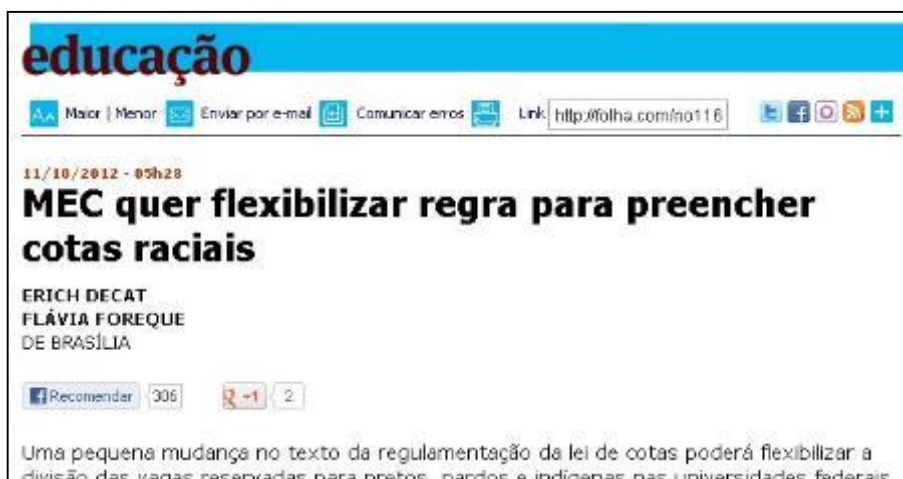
educação

Maior | Menor  Enviar por e-mail  Comunicar erros  Link http://folha.com/no116

11/10/2012 - 05h28

MEC quer flexibilizar regra para preencher cotas raciais

ERICH DECAT
FLÁVIA FOREQUE
DE BRASÍLIA

Recomendar 306  +1 2

Uma pequena mudança no texto da regulamentação da lei de cotas poderá flexibilizar a divisão das vagas reservadas para pretos, pardos e indígenas nas universidades federais